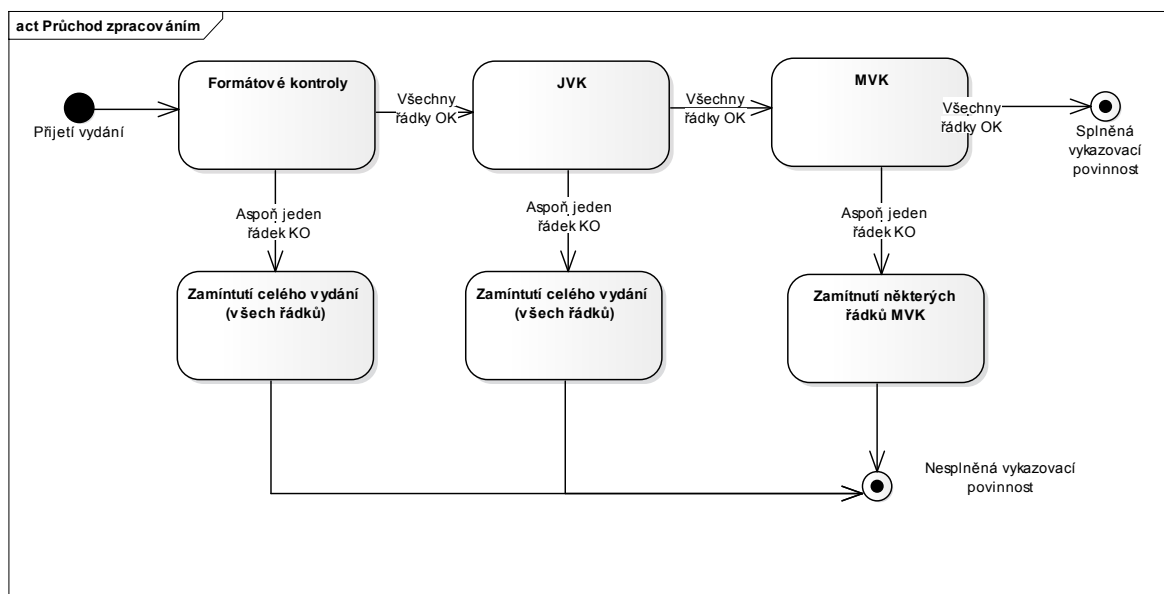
act Průchod zpracováním

Přijetí vydání

Formátové kontroly

Všechny řádky OK

JVK

Všechny řádky OK

MVK

Všechny řádky OK

Splněná vykazovací povinnost

Aspoň jeden řádek KO

Aspoň jeden řádek KO

Aspoň jeden řádek KO

Zamíntutí celého vydání (všech řádků)

Zamíntutí celého vydání (všech řádků)

Zamítnutí některých řádků MVK

Nesplněná vykazovací povinnost